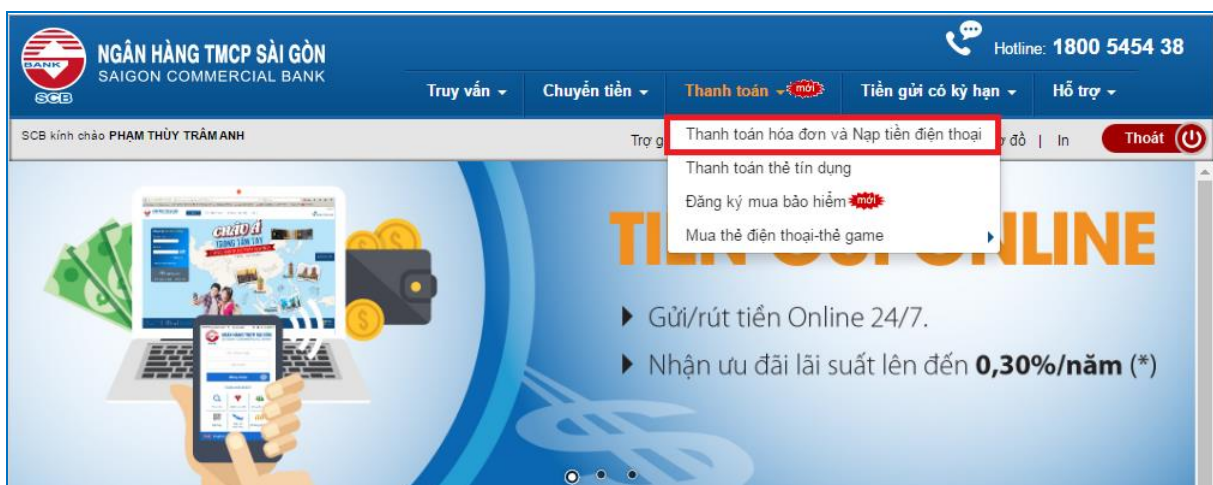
BANK
SCB
NGÂN HÀNG TMCP SÀI GÒN
SAIGON COMMERCIAL BANK

Hotline: 1800 5454 38

Truy vấn
Chuyển tiền
Thanh toán mới
Tiền gửi có kỳ hạn
Hỗ trợ

SCB kính chào PHẠM THÙY TRÂM ANH

Trợ g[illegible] đồ | In
Thoát

Thanh toán hóa đơn và Nạp tiền điện thoại
Thanh toán thẻ tín dụng
Đăng ký mua bảo hiểm mới
Mua thẻ điện thoại-thẻ game

TI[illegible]NLINE

▶ Gửi/rút tiền Online 24/7.
▶ Nhận ưu đãi lãi suất lên đến 0,30%/năm (*)